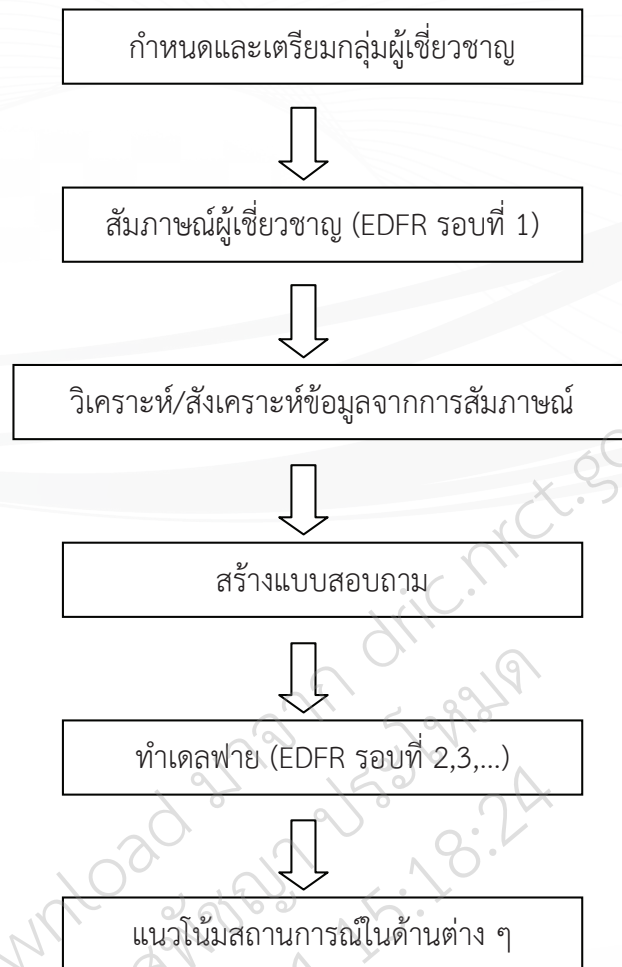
กำหนดและเตรียมกลุ่มผู้เชี่ยวชาญ

สัมภาษณ์ผู้เชี่ยวชาญ (EDFR รอบที่ 1)

วิเคราะห์/สังเคราะห์ข้อมูลจากการสัมภาษณ์

สร้างแบบสอบถาม

ทำเดลฟาย (EDFR รอบที่ 2,3,...)

แนวโน้มสถานการณ์ในด้านต่าง ๆ

wnload มาจาก dric.nrct.go
สำนักงานการวิจัยแห่งชาติ
15:18:24